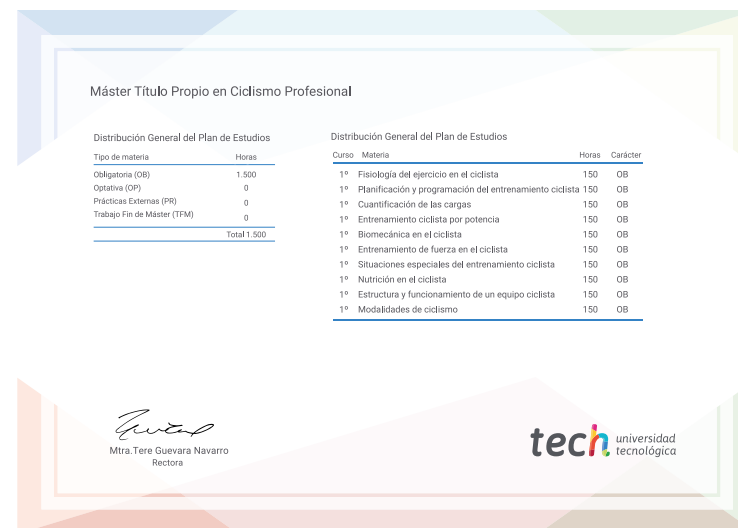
Máster Título Propio en Ciclismo Profesional

Distribución General del Plan de Estudios

| Tipo de materia | Horas |
|---|---|
| Obligatoria (OB) | 1.500 |
| Optativa (OP) | 0 |
| Prácticas Externas (PR) | 0 |
| Trabajo Fin de Máster (TFM) | 0 |
| | Total 1.500 |

Distribución General del Plan de Estudios

| Curso | Materia | Horas | Carácter |
|---|---|---|---|
| 1º | Fisiología del ejercicio en el ciclista | 150 | OB |
| 1º | Planificación y programación del entrenamiento ciclista | 150 | OB |
| 1º | Cuantificación de las cargas | 150 | OB |
| 1º | Entrenamiento ciclista por potencia | 150 | OB |
| 1º | Biomecánica en el ciclista | 150 | OB |
| 1º | Entrenamiento de fuerza en el ciclista | 150 | OB |
| 1º | Situaciones especiales del entrenamiento ciclista | 150 | OB |
| 1º | Nutrición en el ciclista | 150 | OB |
| 1º | Estructura y funcionamiento de un equipo ciclista | 150 | OB |
| 1º | Modalidades de ciclismo | 150 | OB |

Mtra.Tere Guevara Navarro
Rectora

tech universidad tecnológica